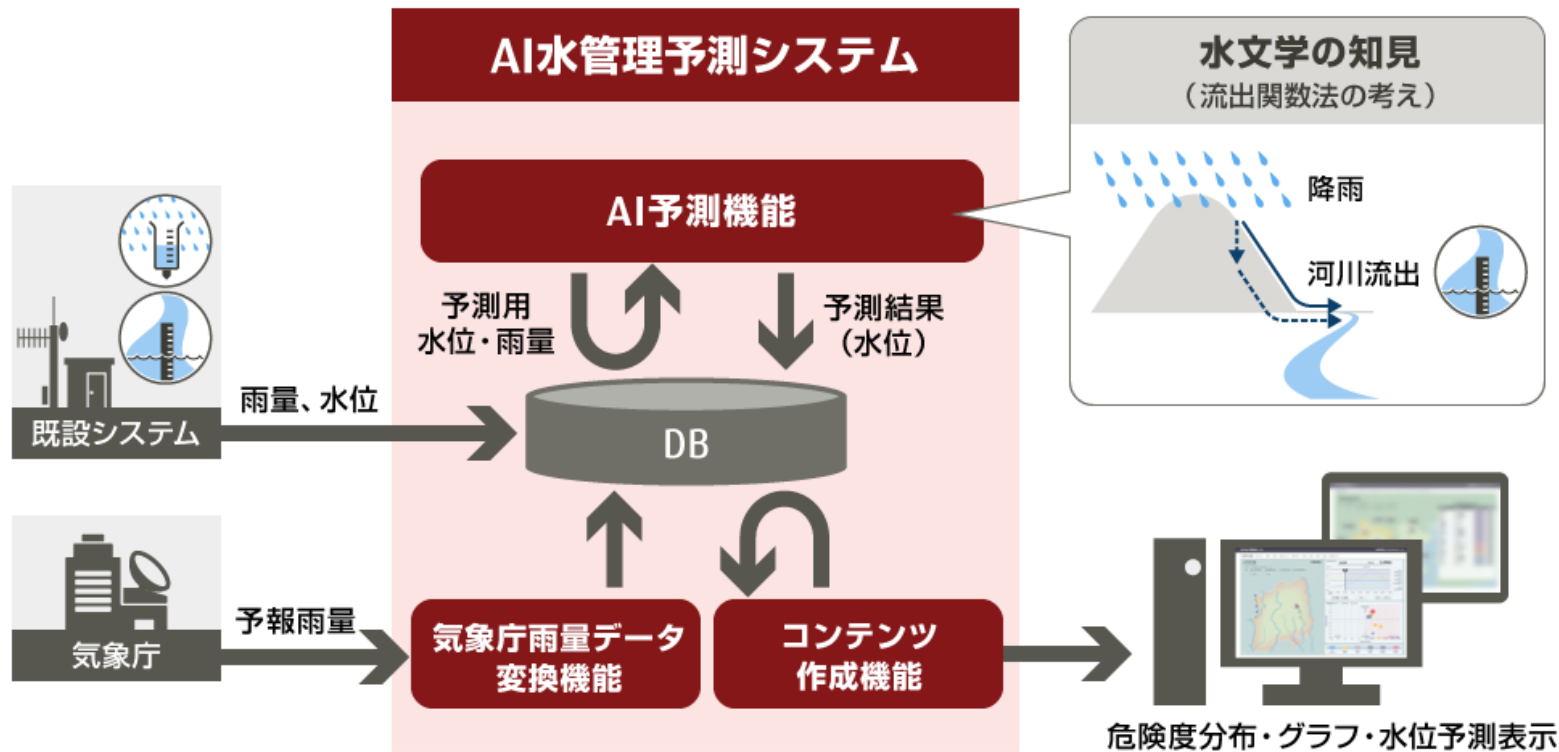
AI水管理予測システム

水文学の知見
（流出関数法の考え）

降雨

河川流出

AI予測機能

予測用
水位・雨量

予測結果
（水位）

雨量、水位

既設システム

DB

気象庁

予報雨量

気象庁雨量データ
変換機能

コンテンツ
作成機能

危険度分布・グラフ・水位予測表示